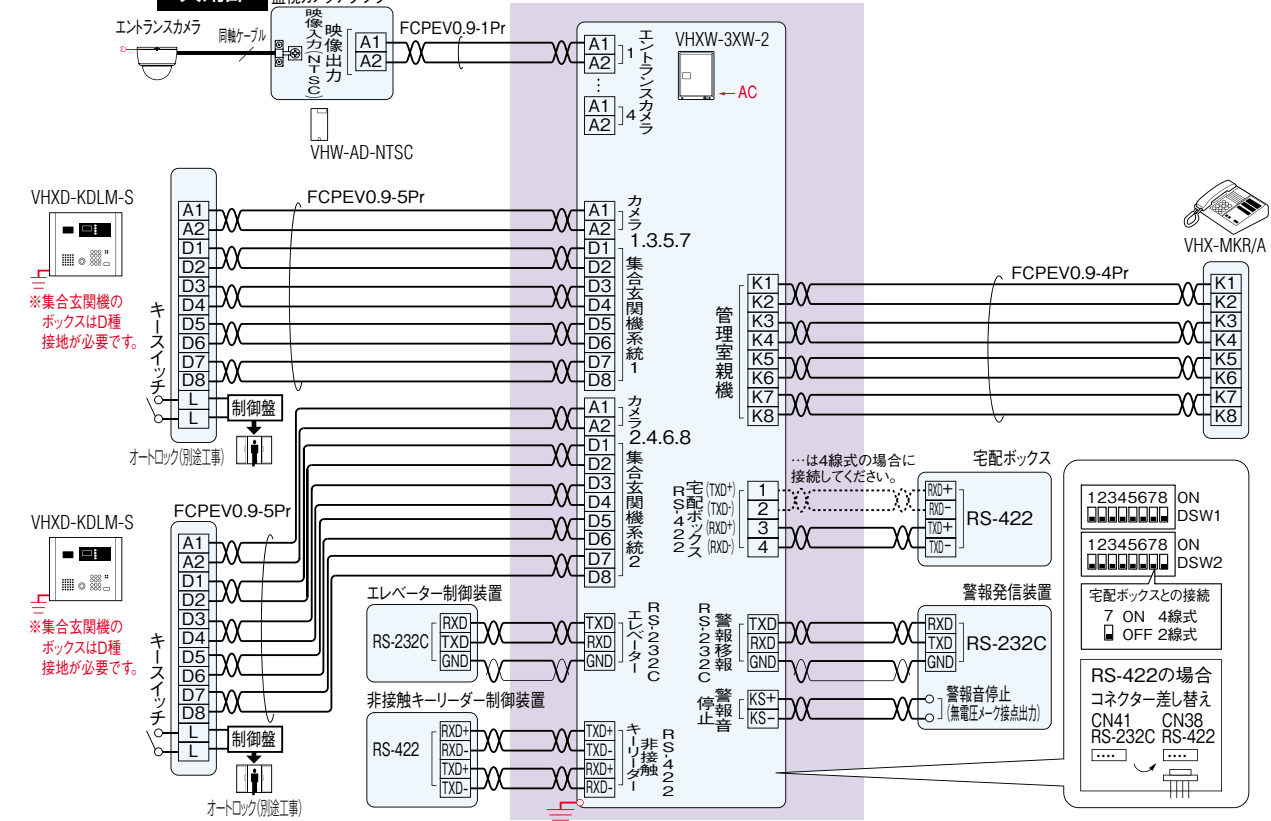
エントランスカメラ
同軸ケーブル
映像入力(NTSC)
映像出力
A1
A2
FCPEV0.9-1Pr
VHW-AD-NTSC
VHXW-3XW-2
AC
A1
A2
1
…
A1
A2
4
エントランスカメラ

VHXD-KDLM-S
※集合玄関機のボックスはD種接地が必要です。
キースイッチ
A1
A2
D1
D2
D3
D4
D5
D6
D7
D8
L
L
制御盤
オートロック(別途工事)
FCPEV0.9-5Pr
A1
A2
カメラ 1.3.5.7
D1
D2
D3
D4
D5
D6
D7
D8
集合玄関機系統1
A1
A2
カメラ 2.4.6.8
D1
D2
D3
D4
D5
D6
D7
D8
集合玄関機系統2

管理室親機
K1
K2
K3
K4
K5
K6
K7
K8
FCPEV0.9-4Pr
VHX-MKR/A
K1
K2
K3
K4
K5
K6
K7
K8

VHXD-KDLM-S
FCPEV0.9-5Pr
※集合玄関機のボックスはD種接地が必要です。
キースイッチ
A1
A2
D1
D2
D3
D4
D5
D6
D7
D8
L
L
制御盤
オートロック(別途工事)

宅配ボックス RS-422
(TXD+) 1
(TXD-) 2
(RXD+) 3
(RXD-) 4
…は4線式の場合に接続してください。
宅配ボックス
RXD+
RXD-
TXD+
TXD-
RS-422

12345678 ON DSW1
12345678 ON DSW2
宅配ボックスとの接続
7 ON 4線式
OFF 2線式

エレベーター制御装置
RS-232C
RXD
TXD
GND
TXD
RXD
GND
エレベーター RS-232C

警報移報 RS-232C
TXD
RXD
GND
警報発信装置
RXD
TXD
GND
RS-232C
警報音停止
KS+
KS−
警報音停止
(無電圧メーク接点出力)

非接触キーリーダー制御装置
RS-422
RXD+
RXD-
TXD+
TXD-
TXD+
TXD-
RXD+
RXD-
非接触キーリーダー RS-422

RS-422の場合
コネクター差し替え
CN41 RS-232C
CN38 RS-422